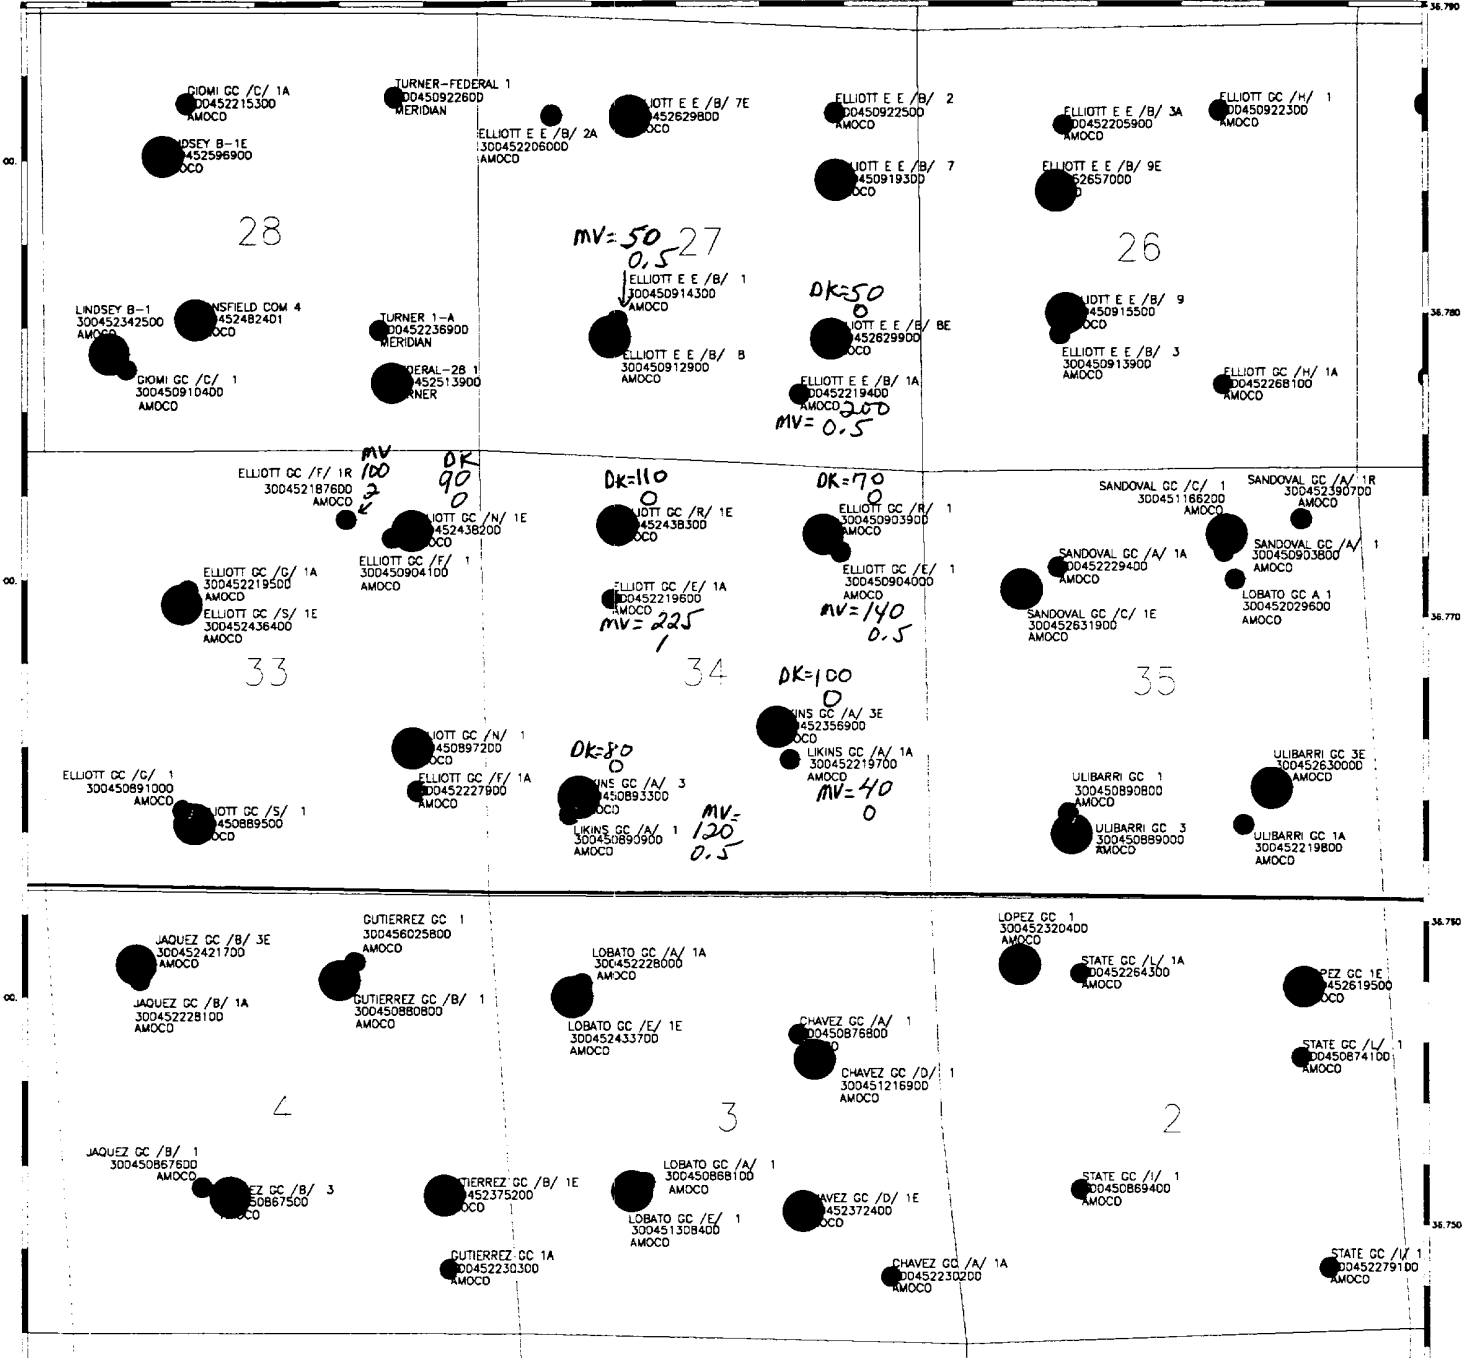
36.790

GIOMI GC /C/ 1A
300452215300
AMOCO

TURNER-FEDERAL 1
300450922600
MERIDIAN

ELLIOTT E E /B/ 7E
300452629800
AMOCO

ELLIOTT E E /B/ 2A
300452206000
AMOCO

ELLIOTT E E /B/ 2
300450922500
AMOCO

ELLIOTT E E /B/ 3A
300452205900
AMOCO

ELLIOTT GC /H/ 1
300450922300
AMOCO

LINDSEY B-1E
300452596900
AMOCO

ELLIOTT E E /B/ 7
300450919300
AMOCO

ELLIOTT E E /B/ 9E
300452657000

28

MV=50
0.5

27

26

ELLIOTT E E /B/ 1
300450914300
AMOCO

DK=50
0

LINDSEY B-1
300452342500
AMOCO

MANSFIELD COM 4
300452482401
AMOCO

TURNER 1-A
300452236900
MERIDIAN

ELLIOTT E E /B/ 9
300450915500
AMOCO

36.780

ELLIOTT E E /B/ 8E
300452629900
AMOCO

ELLIOTT E E /B/ 8
300450912900
AMOCO

ELLIOTT E E /B/ 3
300450913900
AMOCO

GIOMI GC /C/ 1
300450910400
AMOCO

FEDERAL-28 1
300452513900
TURNER

ELLIOTT E E /B/ 1A
300452219400
AMOCO

200
MV= 0.5

ELLIOTT GC /H/ 1A
300452268100
AMOCO

MV
100
2

DK
90
0

ELLIOTT GC /F/ 1R
300452187600
AMOCO

DK=110
0

DK=70
0

SANDOVAL GC /C/ 1
300451166200
AMOCO

SANDOVAL GC /A/ 1R
300452390700
AMOCO

ELLIOTT GC /N/ 1E
300452438200
AMOCO

ELLIOTT GC /R/ 1E
300452438300
AMOCO

ELLIOTT GC /R/ 1
300450903900
AMOCO

SANDOVAL GC /A/ 1
300450903800
AMOCO

ELLIOTT GC /G/ 1A
300452219500
AMOCO

ELLIOTT GC /F/ 1
300450904100
AMOCO

ELLIOTT GC /E/ 1
300450904000
AMOCO

SANDOVAL GC /A/ 1A
300452229400
AMOCO

ELLIOTT GC /E/ 1A
300452219600
AMOCO

LOBATO GC A 1
300452029600
AMOCO

ELLIOTT GC /S/ 1E
300452436400
AMOCO

MV=225
1

MV=140
0.5

SANDOVAL GC /C/ 1E
300452631900
AMOCO

36.770

33

34

35

DK=100
0

LIKINS GC /A/ 3E
300452356900

ELLIOTT GC /N/ 1
300450897200
AMOCO

LIKINS GC /A/ 1A
300452219700
AMOCO

DK=80
0

ULIBARRI GC 3E
300452630000
AMOCO

ELLIOTT GC /G/ 1
300450891000
AMOCO

ELLIOTT GC /F/ 1A
300452227900
AMOCO

MV=40
0

ULIBARRI GC 1
300450890800
AMOCO

LIKINS GC /A/ 3
300450893300
AMOCO

ELLIOTT GC /S/ 1
300450889500
AMOCO

MV=
120
0.5

LIKINS GC /A/ 1
300450890900
AMOCO

ULIBARRI GC 3
300450889000
AMOCO

ULIBARRI GC 1A
300452219800
AMOCO

GUTIERREZ GC 1
300456025800
AMOCO

LOPEZ GC 1
300452320400
AMOCO

36.760

JAQUEZ GC /B/ 3E
300452421700
AMOCO

LOBATO GC /A/ 1A
300452228000
AMOCO

STATE GC /L/ 1A
300452264300
AMOCO

LOPEZ GC 1E
300452619500
AMOCO

JAQUEZ GC /B/ 1A
300452228100
AMOCO

GUTIERREZ GC /B/ 1
300450880800
AMOCO

LOBATO GC /E/ 1E
300452433700
AMOCO

CHAVEZ GC /A/ 1
300450876800
AMOCO

STATE GC /L/ 1
300450874100
AMOCO

CHAVEZ GC /D/ 1
300451216900
AMOCO

4

3

2

JAQUEZ GC /B/ 1
300450867600
AMOCO

LOPEZ GC /B/ 3
300450867500
AMOCO

GUTIERREZ GC /B/ 1E
300452375200
AMOCO

LOBATO GC /A/ 1
300450868100
AMOCO

STATE GC /I/ 1
300450869400
AMOCO

CHAVEZ GC /D/ 1E
300452372400
AMOCO

LOBATO GC /E/ 1
300451308400
AMOCO

36.750

GUTIERREZ GC 1A
300452230300
AMOCO

CHAVEZ GC /A/ 1A
300452230200
AMOCO

STATE GC /I/ 1
300452279100
AMOCO